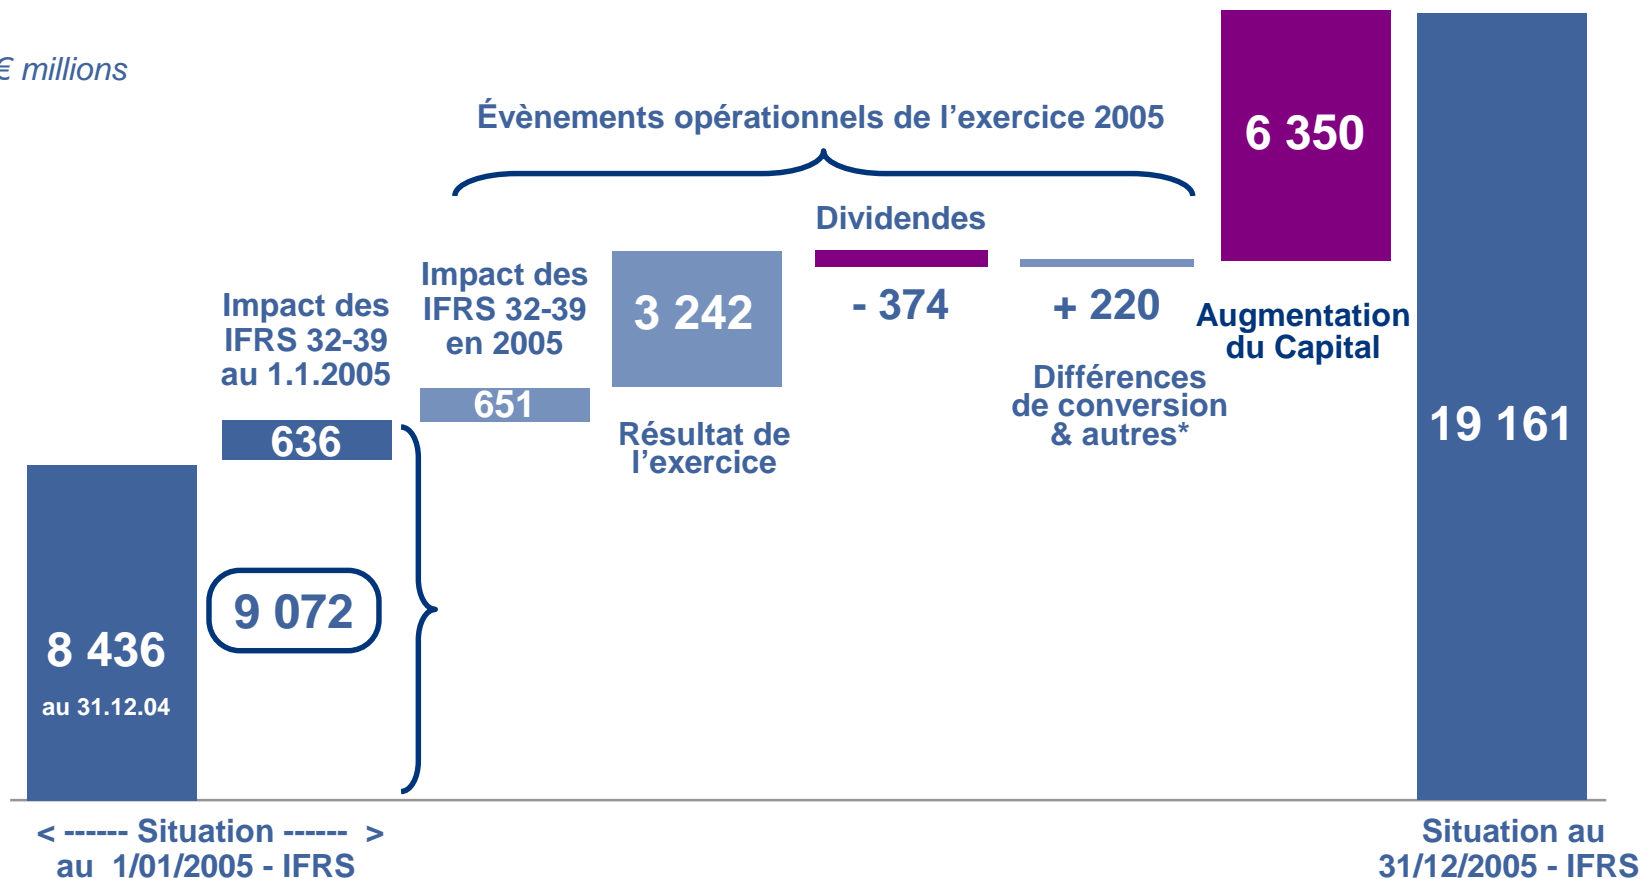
€ millions

Évènements opérationnels de l'exercice 2005

6 350

Dividendes

Impact des IFRS 32-39 au 1.1.2005

Impact des IFRS 32-39 en 2005

3 242

- 374

+ 220

Augmentation du Capital

651

636

Résultat de l'exercice

Différences de conversion & autres*

19 161

9 072

8 436

au 31.12.04

< ------ Situation ------ > au 1/01/2005 - IFRS

Situation au 31/12/2005 - IFRS